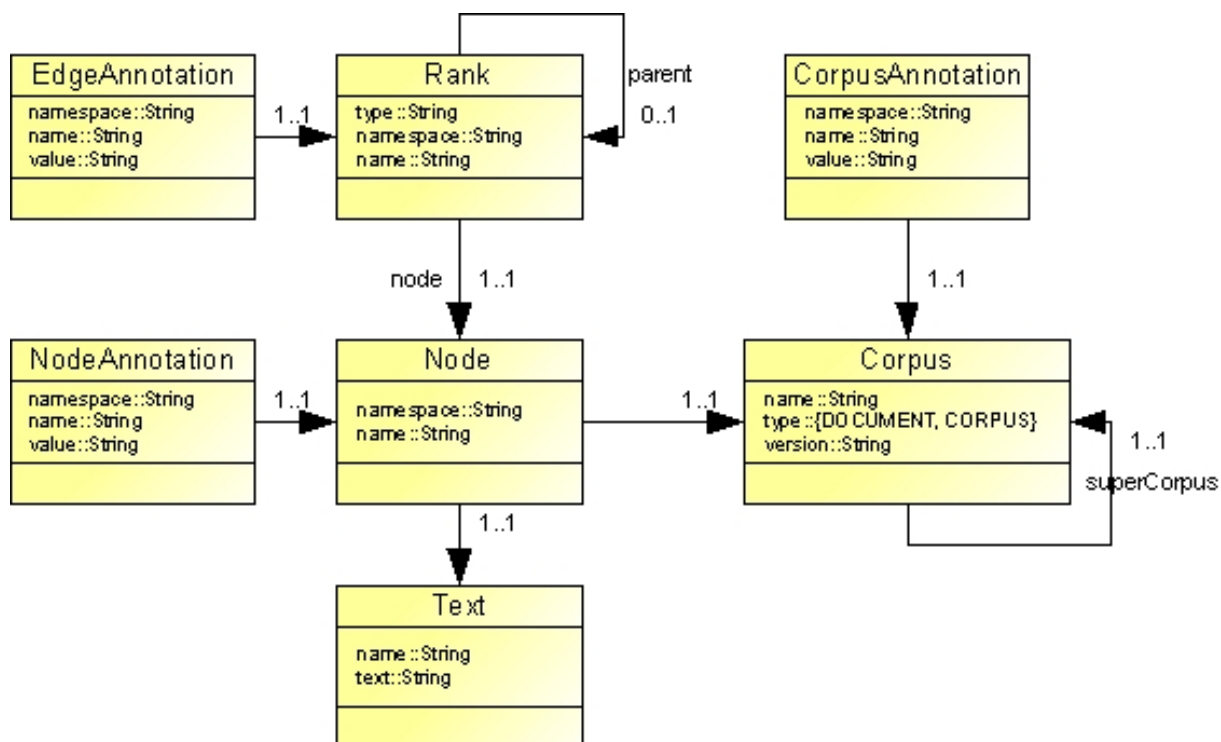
EdgeAnnotation
namespace::String
name::String
value::String

1..1

Rank
type::String
namespace::String
name::String

parent
0..1

CorpusAnnotation
namespace::String
name::String
value::String

node
1..1

1..1

NodeAnnotation
namespace::String
name::String
value::String

1..1

Node
namespace::String
name::String

1..1

Corpus
name::String
type::{DOCUMENT, CORPUS}
version::String

1..1
superCorpus

1..1

Text
name::String
text::String